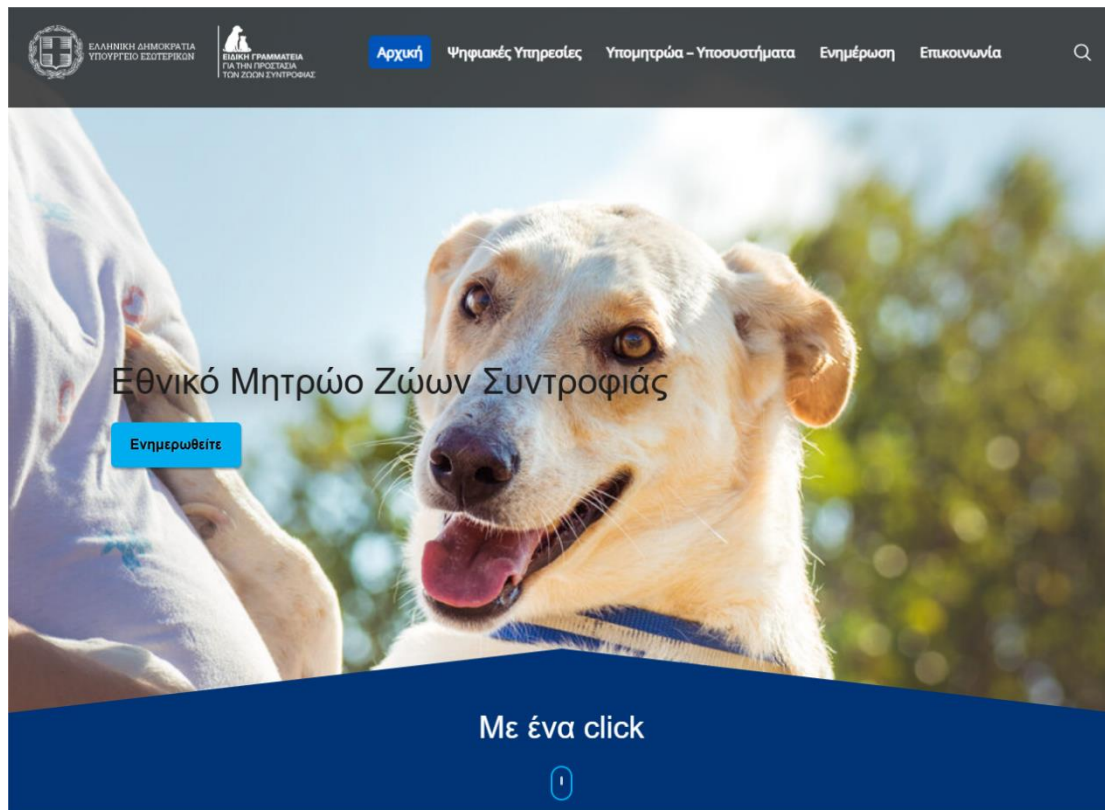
ΕΛΛΗΝΙΚΗ ΔΗΜΟΚΡΑΤΙΑ
ΥΠΟΥΡΓΕΙΟ ΕΣΩΤΕΡΙΚΩΝ

ΕΙΔΙΚΗ ΓΡΑΜΜΑΤΕΙΑ
ΓΙΑ ΤΗΝ ΠΡΟΣΤΑΣΙΑ
ΤΩΝ ΖΩΩΝ ΣΥΝΤΡΟΦΙΑΣ

Αρχική Ψηφιακές Υπηρεσίες Υπομητρώα – Υποσυστήματα Ενημέρωση Επικοινωνία

Εθνικό Μητρώο Ζώων Συντροφιάς

Ενημερωθείτε

Με ένα click